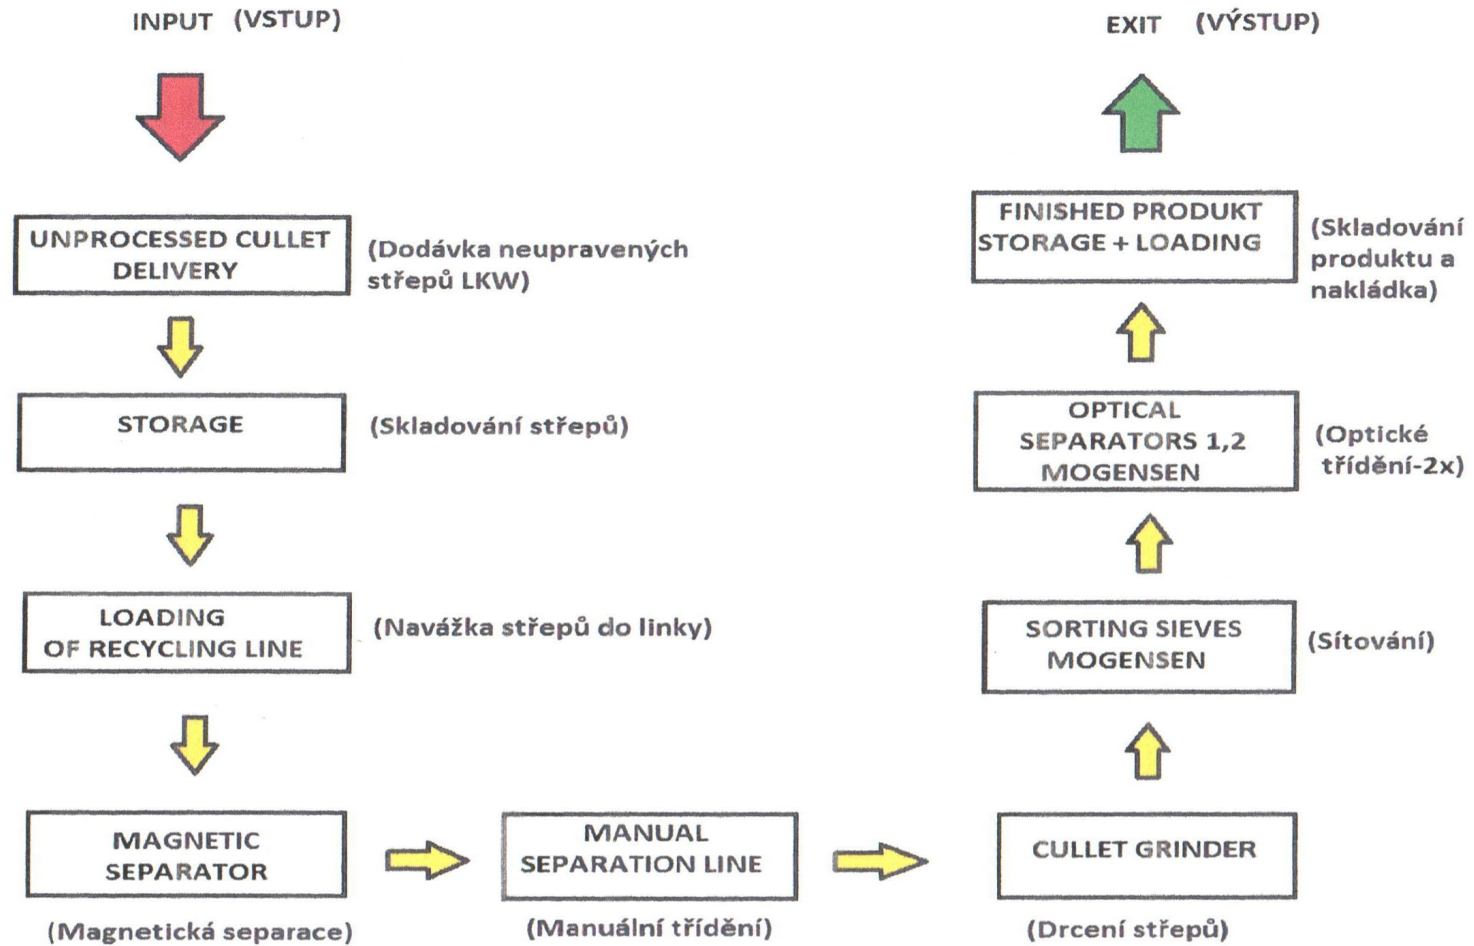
INPUT (VSTUP)

UNPROCESSED CULLET DELIVERY

(Dodávka neupravených střepů LKW)

STORAGE

(Skladování střepů)

LOADING OF RECYCLING LINE

(Navážka střepů do linky)

MAGNETIC SEPARATOR

(Magnetická separace)

MANUAL SEPARATION LINE

(Manuální třídění)

CULLET GRINDER

(Drcení střepů)

SORTING SIEVES MOGENSEN

(Sítování)

OPTICAL SEPARATORS 1,2 MOGENSEN

(Optické třídění-2x)

FINISHED PRODUKT STORAGE + LOADING

(Skladování produktu a nakládka)

EXIT (VÝSTUP)